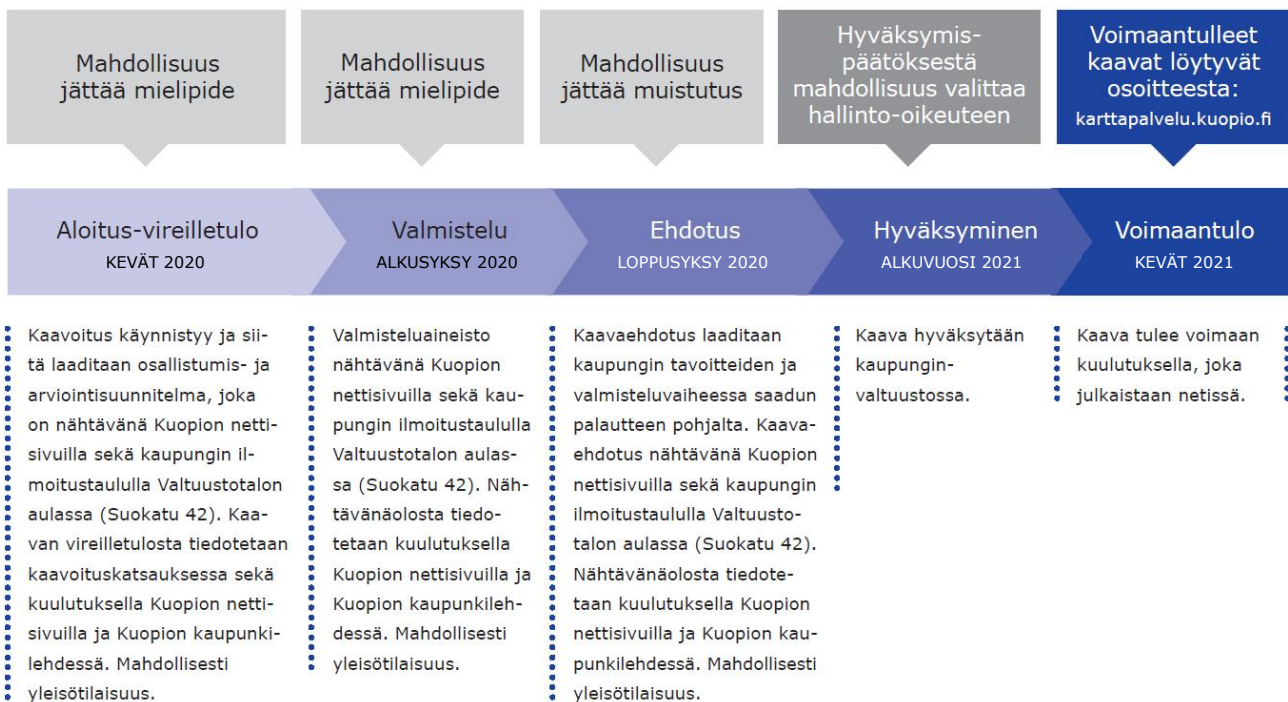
Mahdollisuus jättää mielipide

Mahdollisuus jättää mielipide

Mahdollisuus jättää muistutus

Hyväksymispäätöksestä mahdollisuus valittaa hallinto-oikeuteen

Voimaantulleet kaavat löytyvät osoitteesta: karttapalvelu.kuopio.fi

Aloitus-vireilletulo
KEVÄT 2020

Valmistelu
ALKUSYKSY 2020

Ehdotus
LOPPUSYKSY 2020

Hyväksyminen
ALKUVUOSI 2021

Voimaantulo
KEVÄT 2021

Kaavoitus käynnistyy ja siitä laaditaan osallistumis- ja arviointisuunnitelma, joka on nähtävänä Kuopion nettisivuilla sekä kaupungin ilmoitustaululla Valtuustotalon aulassa (Suokatu 42). Kaavan vireilletulosta tiedotetaan kaavoituskatsauksessa sekä kuulutuksella Kuopion nettisivuilla ja Kuopion kaupunkilehdessä. Mahdollisesti yleisötilaisuus.

Valmisteluaineisto nähtävänä Kuopion nettisivuilla sekä kaupungin ilmoitustaululla Valtuustotalon aulassa (Suokatu 42). Nähtävänäolosta tiedotetaan kuulutuksella Kuopion nettisivuilla ja Kuopion kaupunkilehdessä. Mahdollisesti yleisötilaisuus.

Kaavaehdotus laaditaan kaupungin tavoitteiden ja valmisteluvaiheessa saadun palautteen pohjalta. Kaavaehdotus nähtävänä Kuopion nettisivuilla sekä kaupungin ilmoitustaululla Valtuustotalon aulassa (Suokatu 42). Nähtävänäolosta tiedotetaan kuulutuksella Kuopion nettisivuilla ja Kuopion kaupunkilehdessä. Mahdollisesti yleisötilaisuus.

Kaava hyväksytään kaupunginvaltuustossa.

Kaava tulee voimaan kuulutuksella, joka julkaistaan netissä.